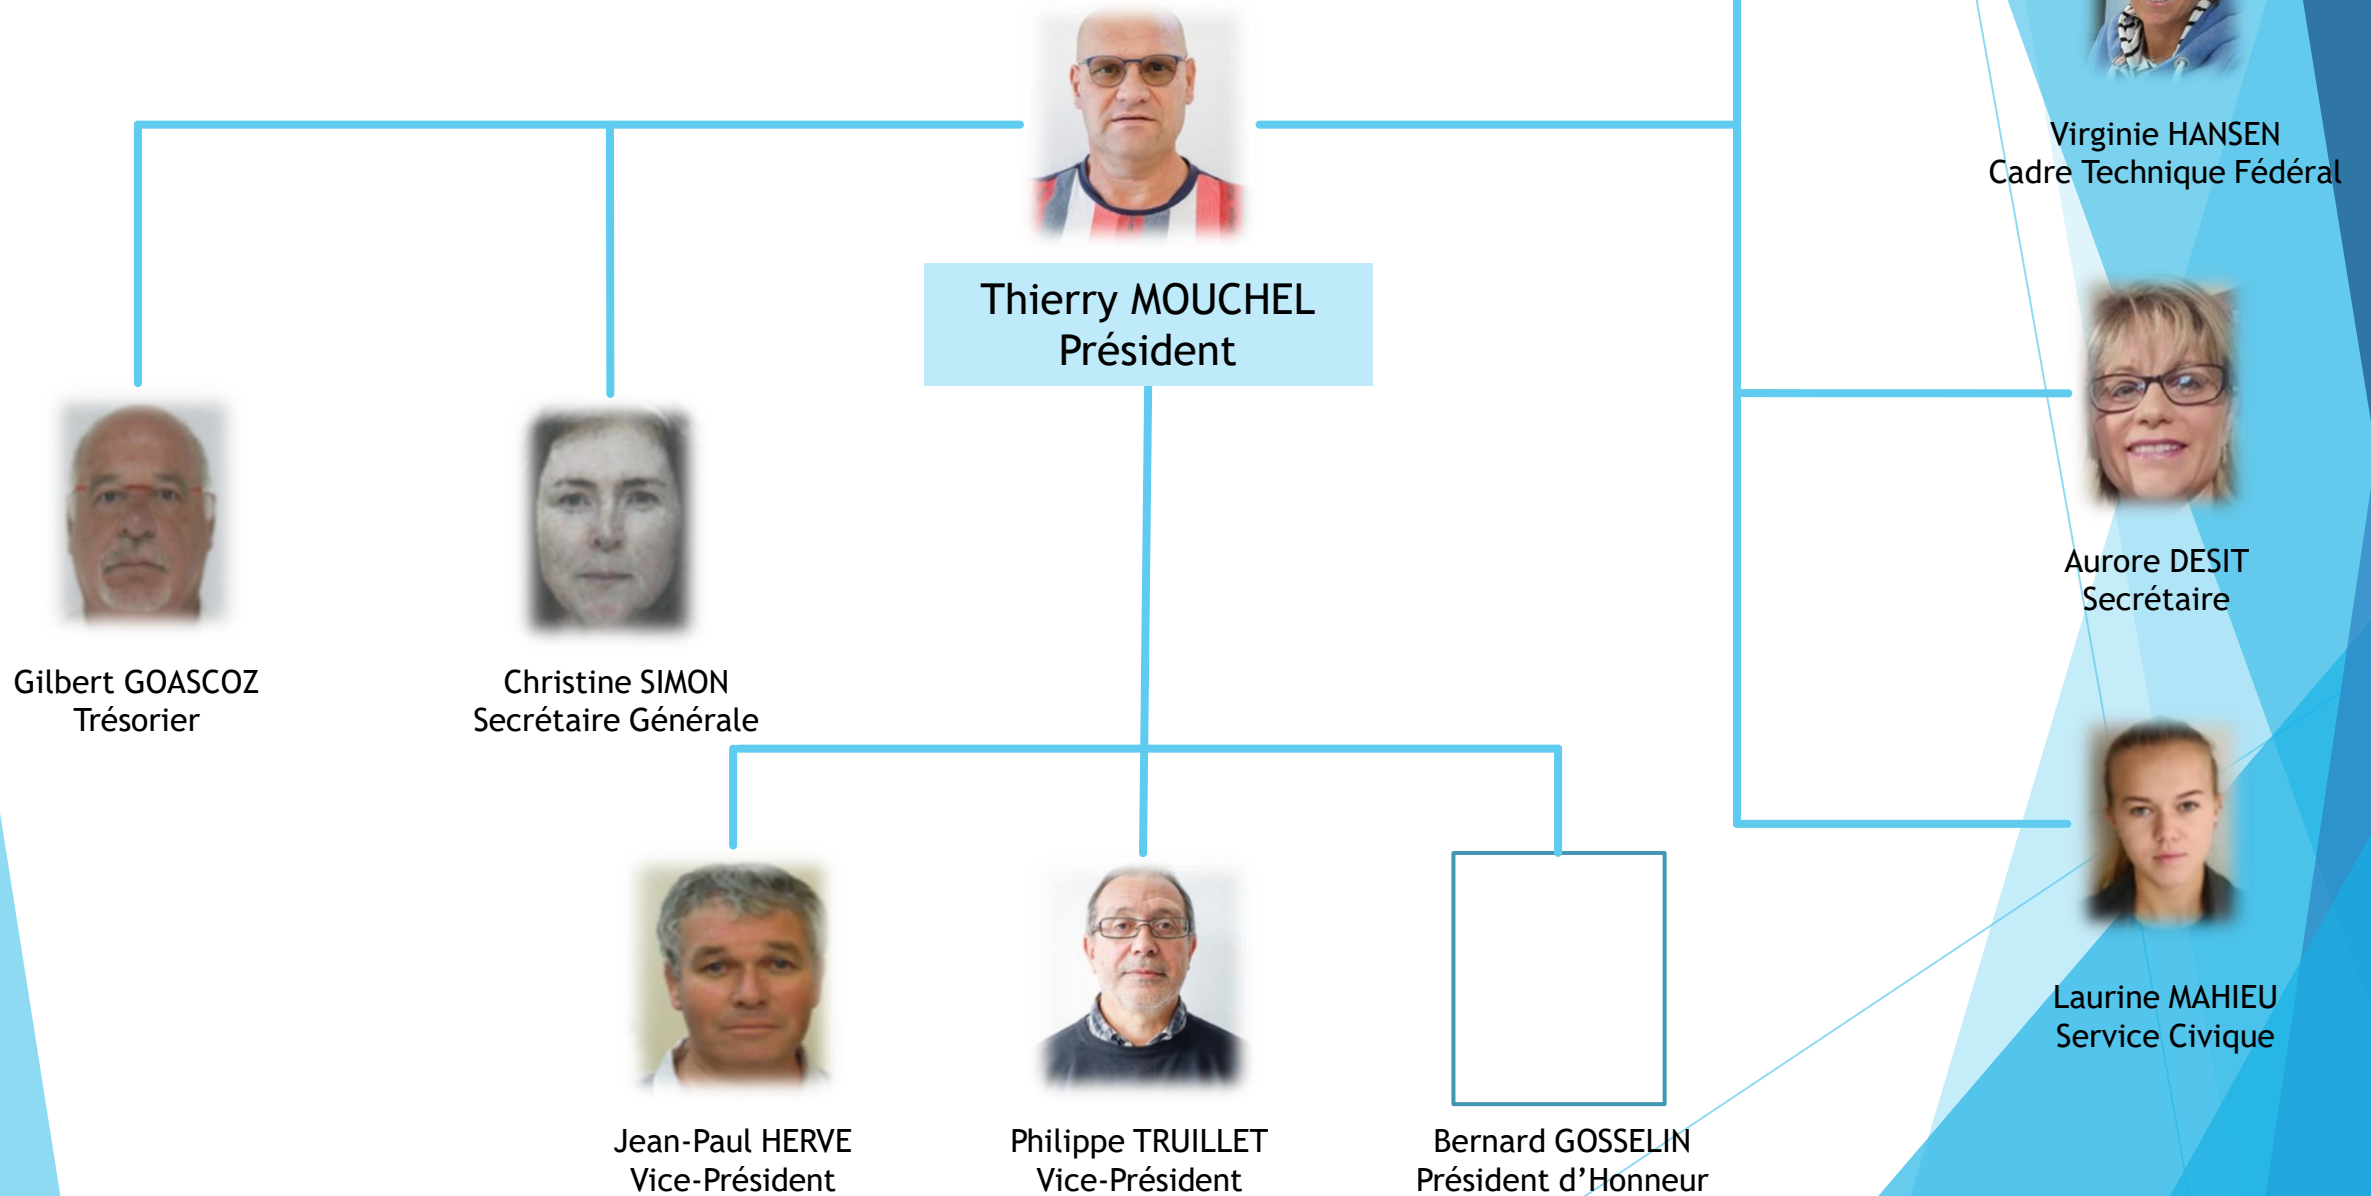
Virginie HANSEN
Cadre Technique Fédéral

Thierry MOUCHEL
Président

Aurore DESIT
Secrétaire

Gilbert GOASCOZ
Trésorier

Christine SIMON
Secrétaire Générale

Laurine MAHIEU
Service Civique

Jean-Paul HERVE
Vice-Président

Philippe TRUILLET
Vice-Président

Bernard GOSSELIN
Président d'Honneur